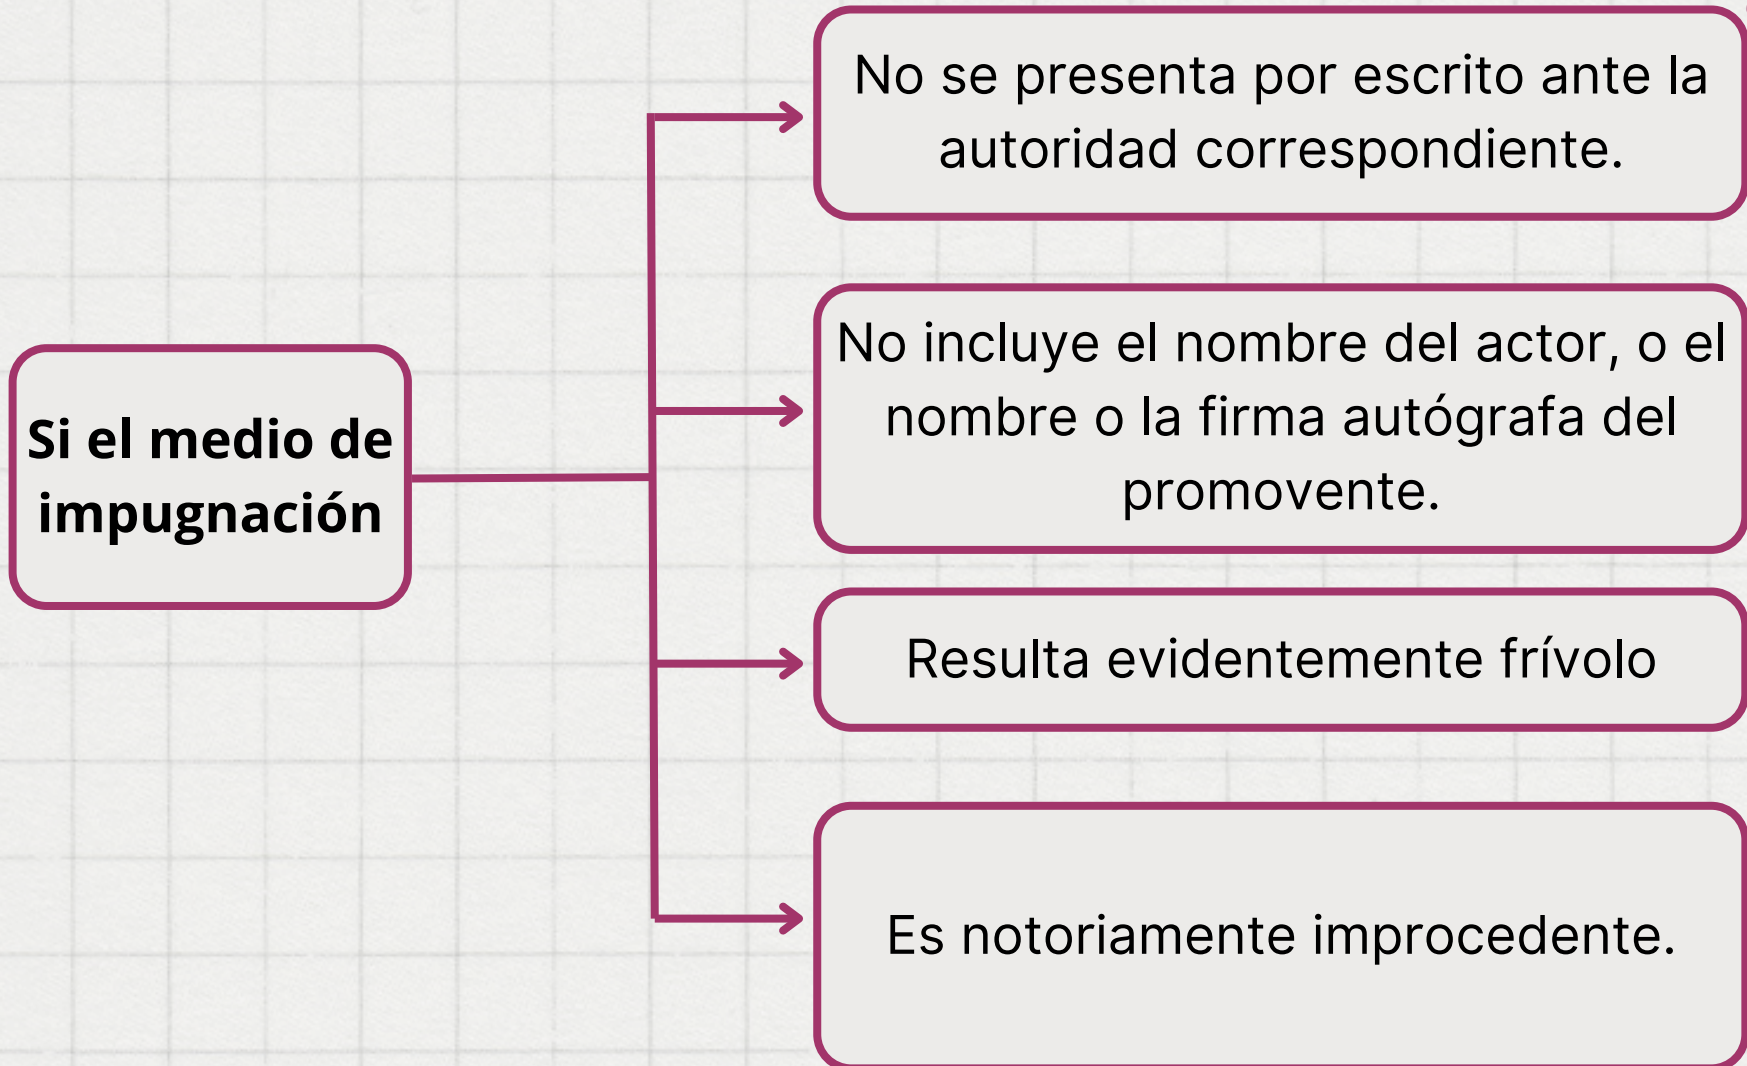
Si el medio de impugnación

No se presenta por escrito ante la autoridad correspondiente.

No incluye el nombre del actor, o el nombre o la firma autógrafa del promovente.

Resulta evidentemente frívolo

Es notoriamente improcedente.